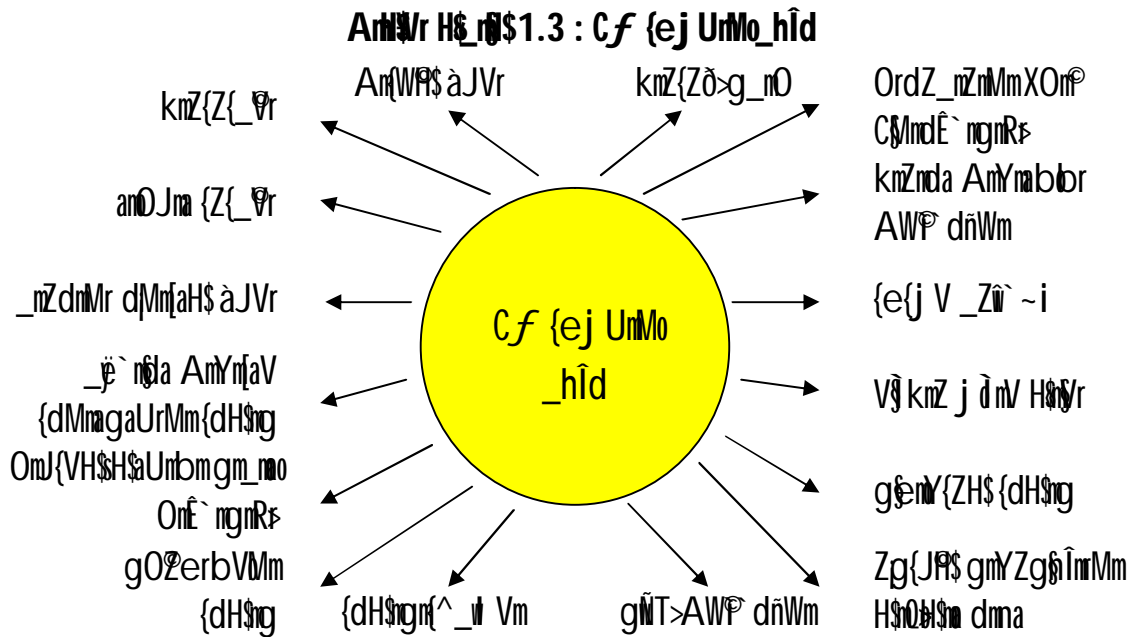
Am{¥Vr H«_m§H$1.3 : C‚mª {ej UmMo _hÎd

Am{W©H$ àJVr

km{Z{ð>g_mO

km{Z{_©Vr

OrdZ_mZmMmXOm©
C§MmdÊ`mgmRr

an©Jma {Z{_©Vr

kmZmda AmYmabolr
AW©ì`dñWm

_mZdmMr dMm[aH$ àJVr

{e{j V _Zþ`~i

_yë`m§Mm AmYm[aV
{dMmagaUrMm{dH$mg
OmJ{VH$ñH$aUrbmgm_moo
OmÊ`mgmRr

C‚mª {ej UmMo
_hÎd

V§kmZ j ò`mV H$m¡eë`r

g§emoYZ{ZH$ {dH$mg

gO©erbVMm
{dH$mg

{dH$mgm{^_wI Vm

gÑT> AW©ì`dñWm

Zg{J©H$ gmYZg§nÎmrMm
H$m¡eë`m dmna